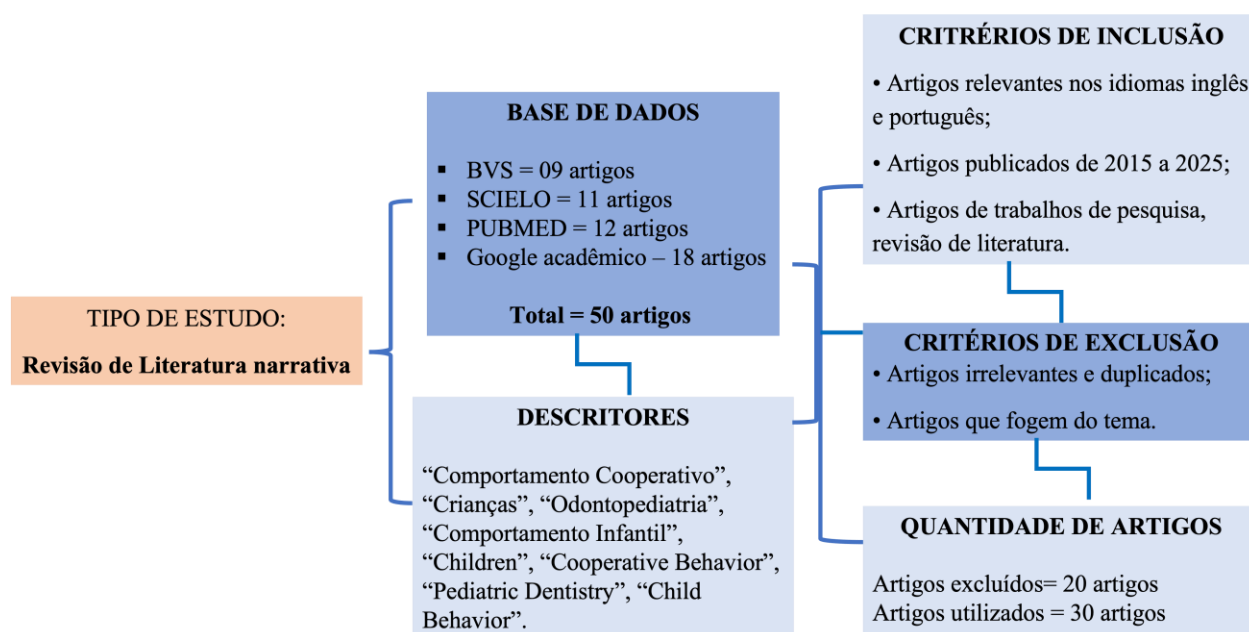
TIPO DE ESTUDO:

Revisão de Literatura narrativa

BASE DE DADOS

- BVS = 09 artigos
- SCIELO = 11 artigos
- PUBMED = 12 artigos
- Google acadêmico – 18 artigos

Total = 50 artigos

DESCRITORES

"Comportamento Cooperativo", "Crianças", "Odontopediatria", "Comportamento Infantil", "Children", "Cooperative Behavior", "Pediatric Dentistry", "Child Behavior".

CRITÉRIOS DE INCLUSÃO

• Artigos relevantes nos idiomas inglês e português;

• Artigos publicados de 2015 a 2025;

• Artigos de trabalhos de pesquisa, revisão de literatura.

CRITÉRIOS DE EXCLUSÃO

• Artigos irrelevantes e duplicados;

• Artigos que fogem do tema.

QUANTIDADE DE ARTIGOS

Artigos excluídos= 20 artigos
Artigos utilizados = 30 artigos